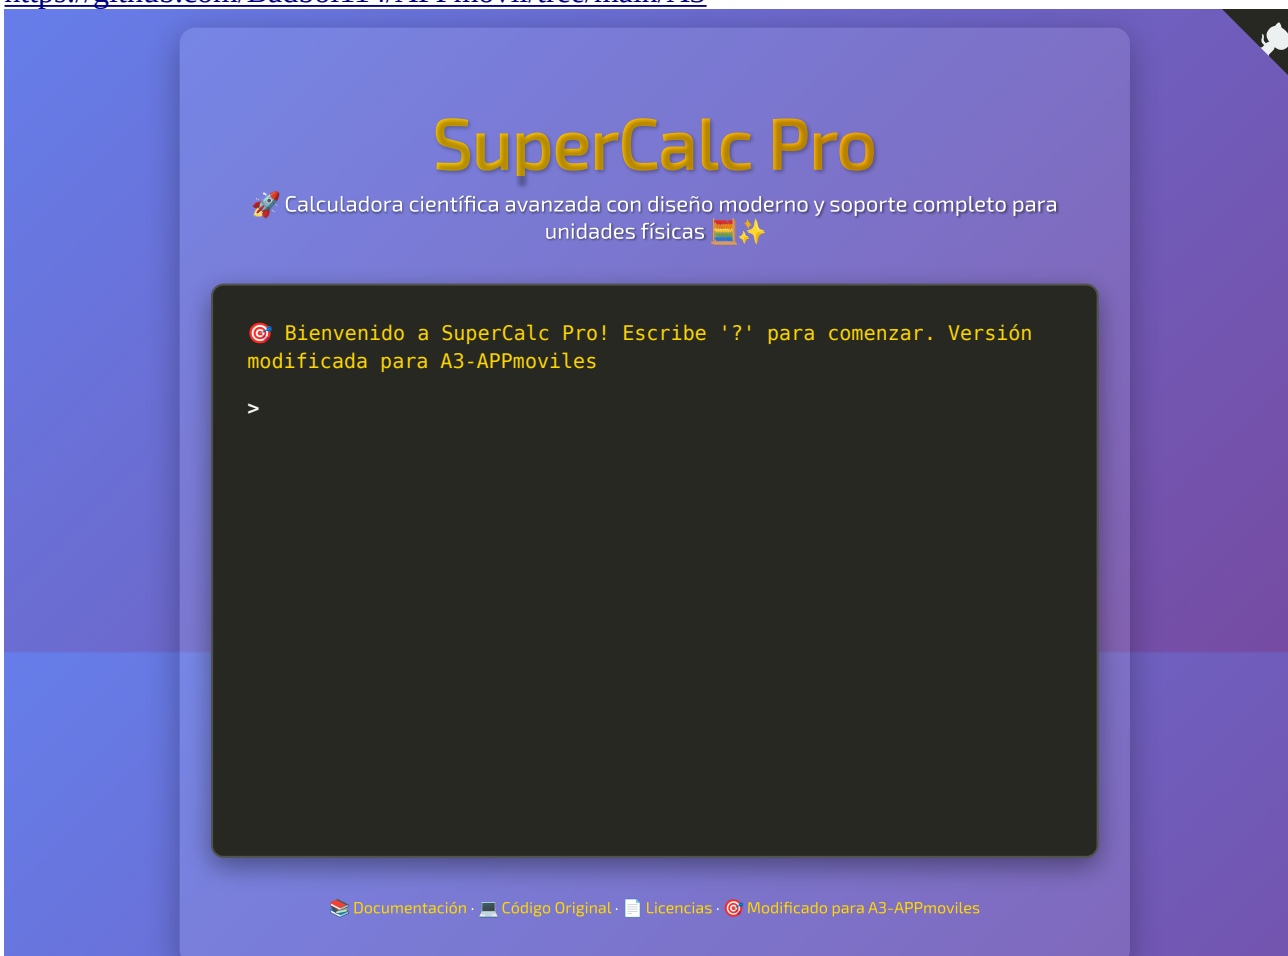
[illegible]

SuperCalc Pro

🚀 Calculadora científica avanzada con diseño moderno y soporte completo para unidades físicas 🧮✨

🎯 Bienvenido a SuperCalc Pro! Escribe '?' para comenzar. Versión modificada para A3-APPmoviles

>

📚 Documentación · 💻 Código Original · 📄 Licencias · 🎯 Modificado para A3-APPmoviles